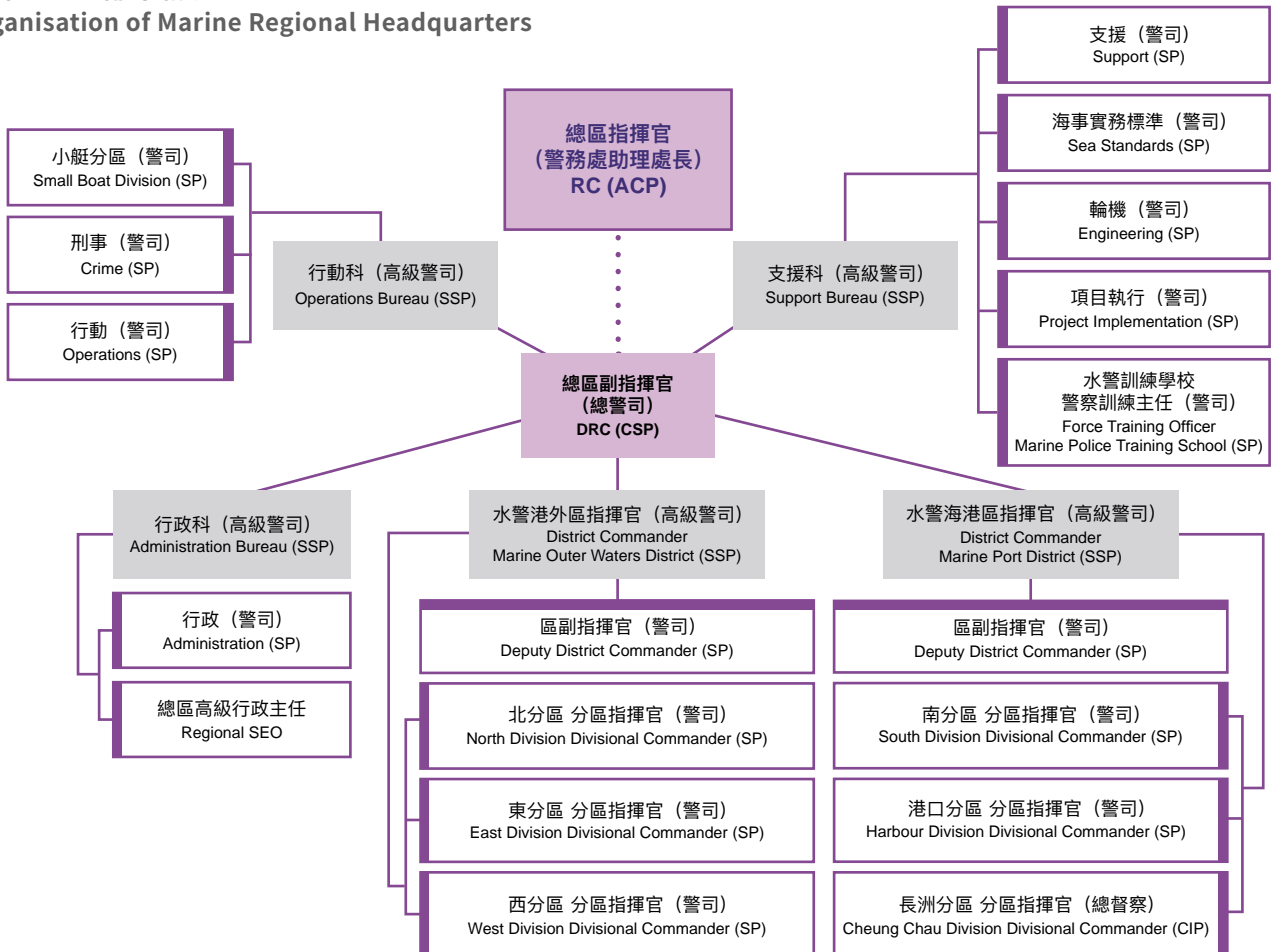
ganisation of Marine Regional Headquarters

總區指揮官
(警務處助理處長)
RC (ACP)

小艇分區（警司）
Small Boat Division (SP)

刑事（警司）
Crime (SP)

行動（警司）
Operations (SP)

行動科（高級警司）
Operations Bureau (SSP)

支援科（高級警司）
Support Bureau (SSP)

支援（警司）
Support (SP)

海事實務標準（警司）
Sea Standards (SP)

輪機（警司）
Engineering (SP)

項目執行（警司）
Project Implementation (SP)

水警訓練學校
警察訓練主任（警司）
Force Training Officer
Marine Police Training School (SP)

總區副指揮官
(總警司)
DRC (CSP)

行政科（高級警司）
Administration Bureau (SSP)

行政（警司）
Administration (SP)

總區高級行政主任
Regional SEO

水警港外區指揮官（高級警司）
District Commander
Marine Outer Waters District (SSP)

區副指揮官（警司）
Deputy District Commander (SP)

北分區 分區指揮官（警司）
North Division Divisional Commander (SP)

東分區 分區指揮官（警司）
East Division Divisional Commander (SP)

西分區 分區指揮官（警司）
West Division Divisional Commander (SP)

水警海港區指揮官（高級警司）
District Commander
Marine Port District (SSP)

區副指揮官（警司）
Deputy District Commander (SP)

南分區 分區指揮官（警司）
South Division Divisional Commander (SP)

港口分區 分區指揮官（警司）
Harbour Division Divisional Commander (SP)

長洲分區 分區指揮官（總督察）
Cheung Chau Division Divisional Commander (CIP)